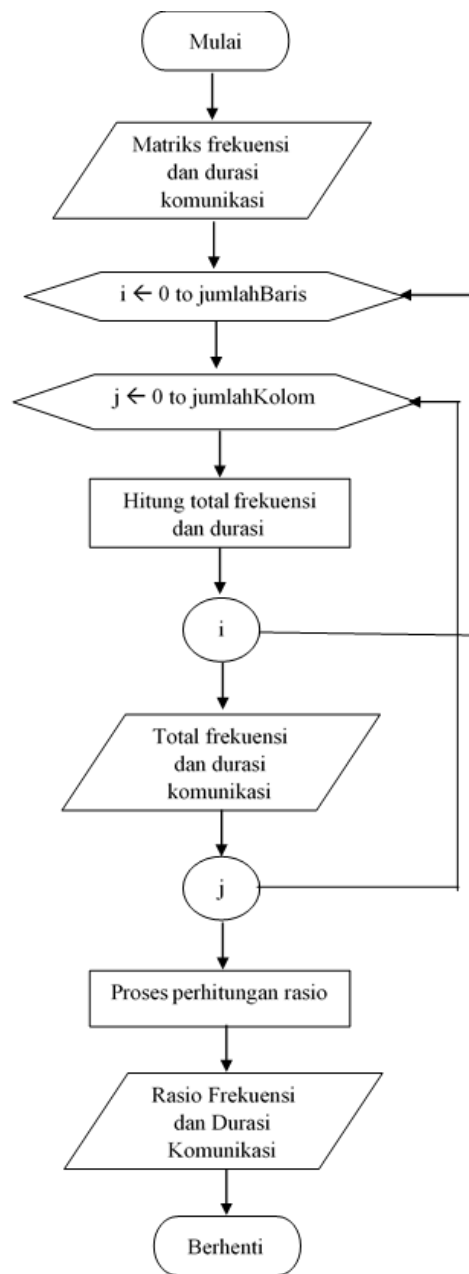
Mulai

Matriks frekuensi dan durasi komunikasi

i ← 0 to jumlahBaris

j ← 0 to jumlahKolom

Hitung total frekuensi dan durasi

i

Total frekuensi dan durasi komunikasi

j

Proses perhitungan rasio

Rasio Frekuensi dan Durasi Komunikasi

Berhenti